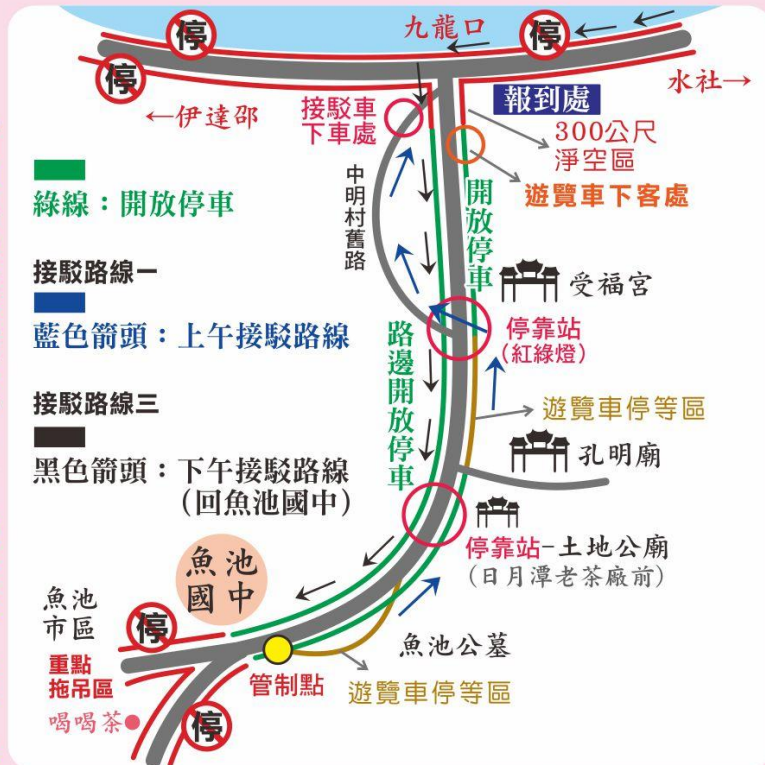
停
停
九龍口
停
←伊達邵
水社→
接駁車下車處
報到處
300公尺淨空區
遊覽車下客處
綠線：開放停車
中明村舊路
開放停車
接駁路線一
藍色箭頭：上午接駁路線
受福宮
停靠站
(紅綠燈)
路邊開放停車
接駁路線三
遊覽車停等區
黑色箭頭：下午接駁路線
(回魚池國中)
孔明廟
停靠站-土地公廟
(日月潭老茶廠前)
魚池國中
魚池市區
停
魚池公墓
重點拖吊區
管制點
遊覽車停等區
喝喝茶
停